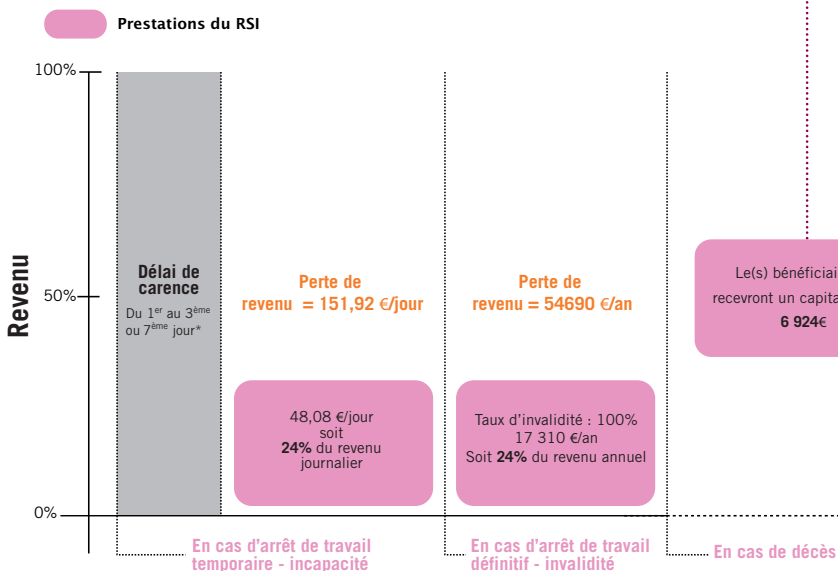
Prestations du RSI

100%

50%

0%

Revenu

Délai de carence

Du $1^{er}$ au $3^{ème}$ ou $7^{ème}$ jour*

Perte de revenu = 151,92 €/jour

48,08 €/jour soit **24%** du revenu journalier

Perte de revenu = 54690 €/an

Taux d'invalidité : 100% 17 310 €/an Soit **24%** du revenu annuel

Le(s) bénéficiai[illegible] recevront un capita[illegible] **6 924€**

En cas d'arrêt de travail temporaire - incapacité

En cas d'arrêt de travail définitif - invalidité

En cas de décès